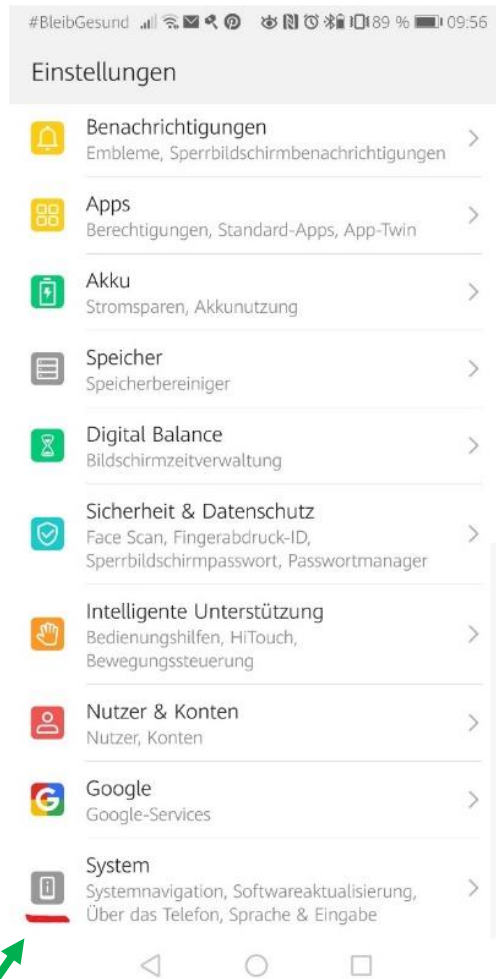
#BleibGesund 89 % 09:56

Einstellungen

Benachrichtigungen
Embleme, Sperrbildschirmbenachrichtigungen

Apps
Berechtigungen, Standard-Apps, App-Twin

Akku
Stromsparen, Akkunutzung

Speicher
Speicherbereiniger

Digital Balance
Bildschirmzeitverwaltung

Sicherheit & Datenschutz
Face Scan, Fingerabdruck-ID, Sperrbildschirmpasswort, Passwortmanager

Intelligente Unterstützung
Bedienungshilfen, HiTouch, Bewegungssteuerung

Nutzer & Konten
Nutzer, Konten

Google
Google-Services

System
Systemnavigation, Softwareaktualisierung, Über das Telefon, Sprache & Eingabe